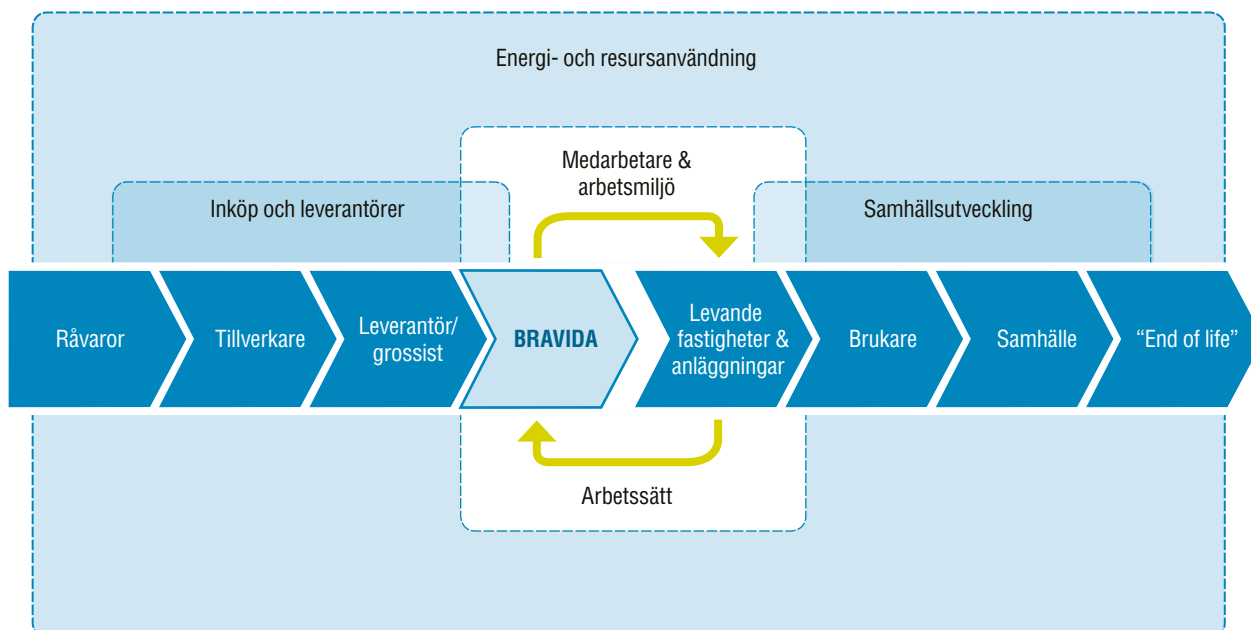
Energi- och resursanvändning

Medarbetare & arbetsmiljö

Inköp och leverantörer

Samhällsutveckling

Råvaror

Tillverkare

Leverantör/ grossist

BRAVIDA

Levande fastigheter & anläggningar

Brukare

Samhälle

“End of life”

Arbetssätt